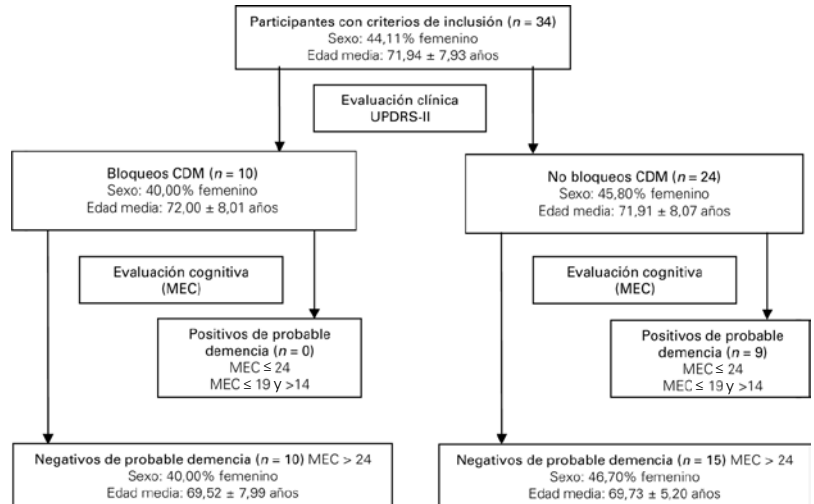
Participantes con criterios de inclusión ($n = 34$)
Sexo: 44,11% femenino
Edad media: 71,94 ± 7,93 años

Evaluación clínica
UPDRS-II

Bloqueos CDM ($n = 10$)
Sexo: 40,00% femenino
Edad media: 72,00 ± 8,01 años

No bloqueos CDM ($n = 24$)
Sexo: 45,80% femenino
Edad media: 71,91 ± 8,07 años

Evaluación cognitiva
(MEC)

Evaluación cognitiva
(MEC)

Positivos de probable demencia ($n = 0$)
MEC ≤ 24
MEC ≤ 19 y >14

Positivos de probable demencia ($n = 9$)
MEC ≤ 24
MEC ≤ 19 y >14

Negativos de probable demencia ($n = 10$) MEC > 24
Sexo: 40,00% femenino
Edad media: 69,52 ± 7,99 años

Negativos de probable demencia ($n = 15$) MEC > 24
Sexo: 46,70% femenino
Edad media: 69,73 ± 5,20 años